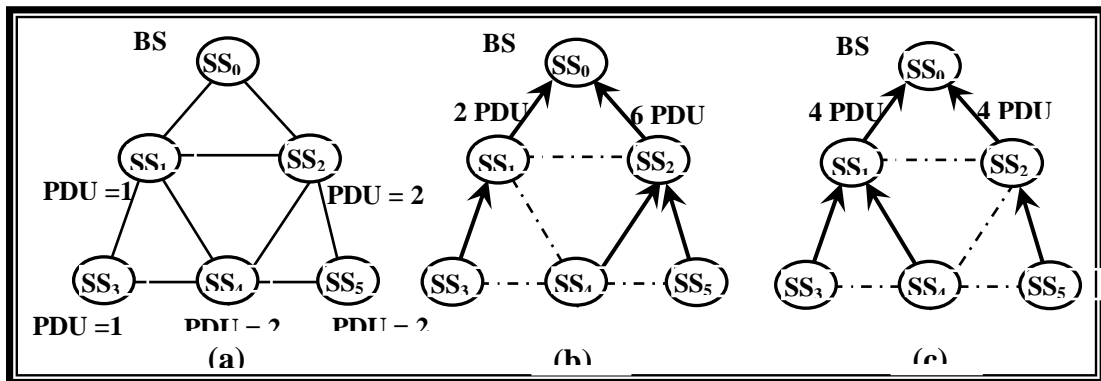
BS
$SS_0$
$SS_1$
$SS_2$
PDU =1
PDU = 2
$SS_3$
$SS_4$
$SS_5$
PDU =1
PDU = 2
PDU = 2
(a)

BS
$SS_0$
2 PDU
6 PDU
$SS_1$
$SS_2$
$SS_3$
$SS_4$
$SS_5$
(b)

BS
$SS_0$
4 PDU
4 PDU
$SS_1$
$SS_2$
$SS_3$
$SS_4$
$SS_5$
(c)